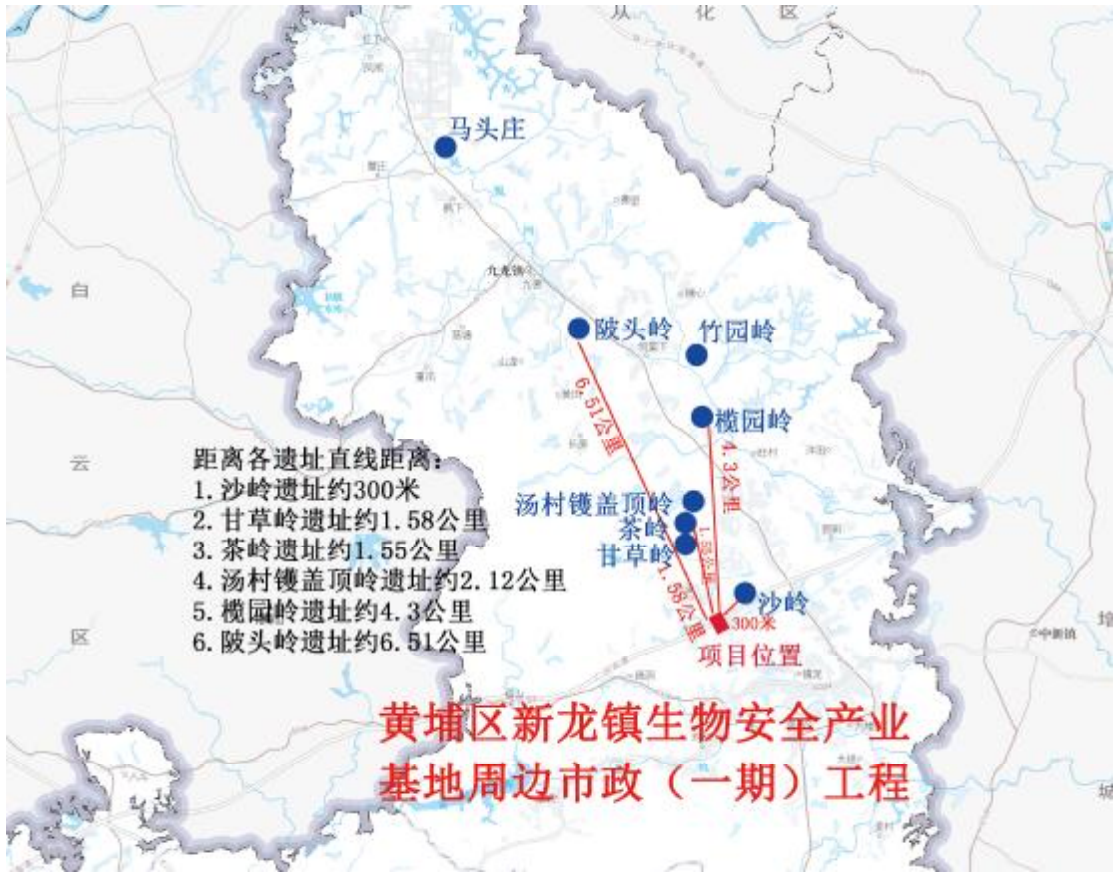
从 化 区

马头庄

白

云

区

陂头岭

竹园岭

榄园岭

6.51公里

4.3公里

距离各遗址直线距离：
1. 沙岭遗址约300米
2. 甘草岭遗址约1.58公里
3. 茶岭遗址约1.55公里
4. 汤村镬盖顶岭遗址约2.12公里
5. 榄园岭遗址约4.3公里
6. 陂头岭遗址约6.51公里

汤村镬盖顶岭
茶岭
甘草岭

1.55公里

1.58公里

沙岭

300米

项目位置

中新镇

黄埔区新龙镇生物安全产业基地周边市政（一期）工程